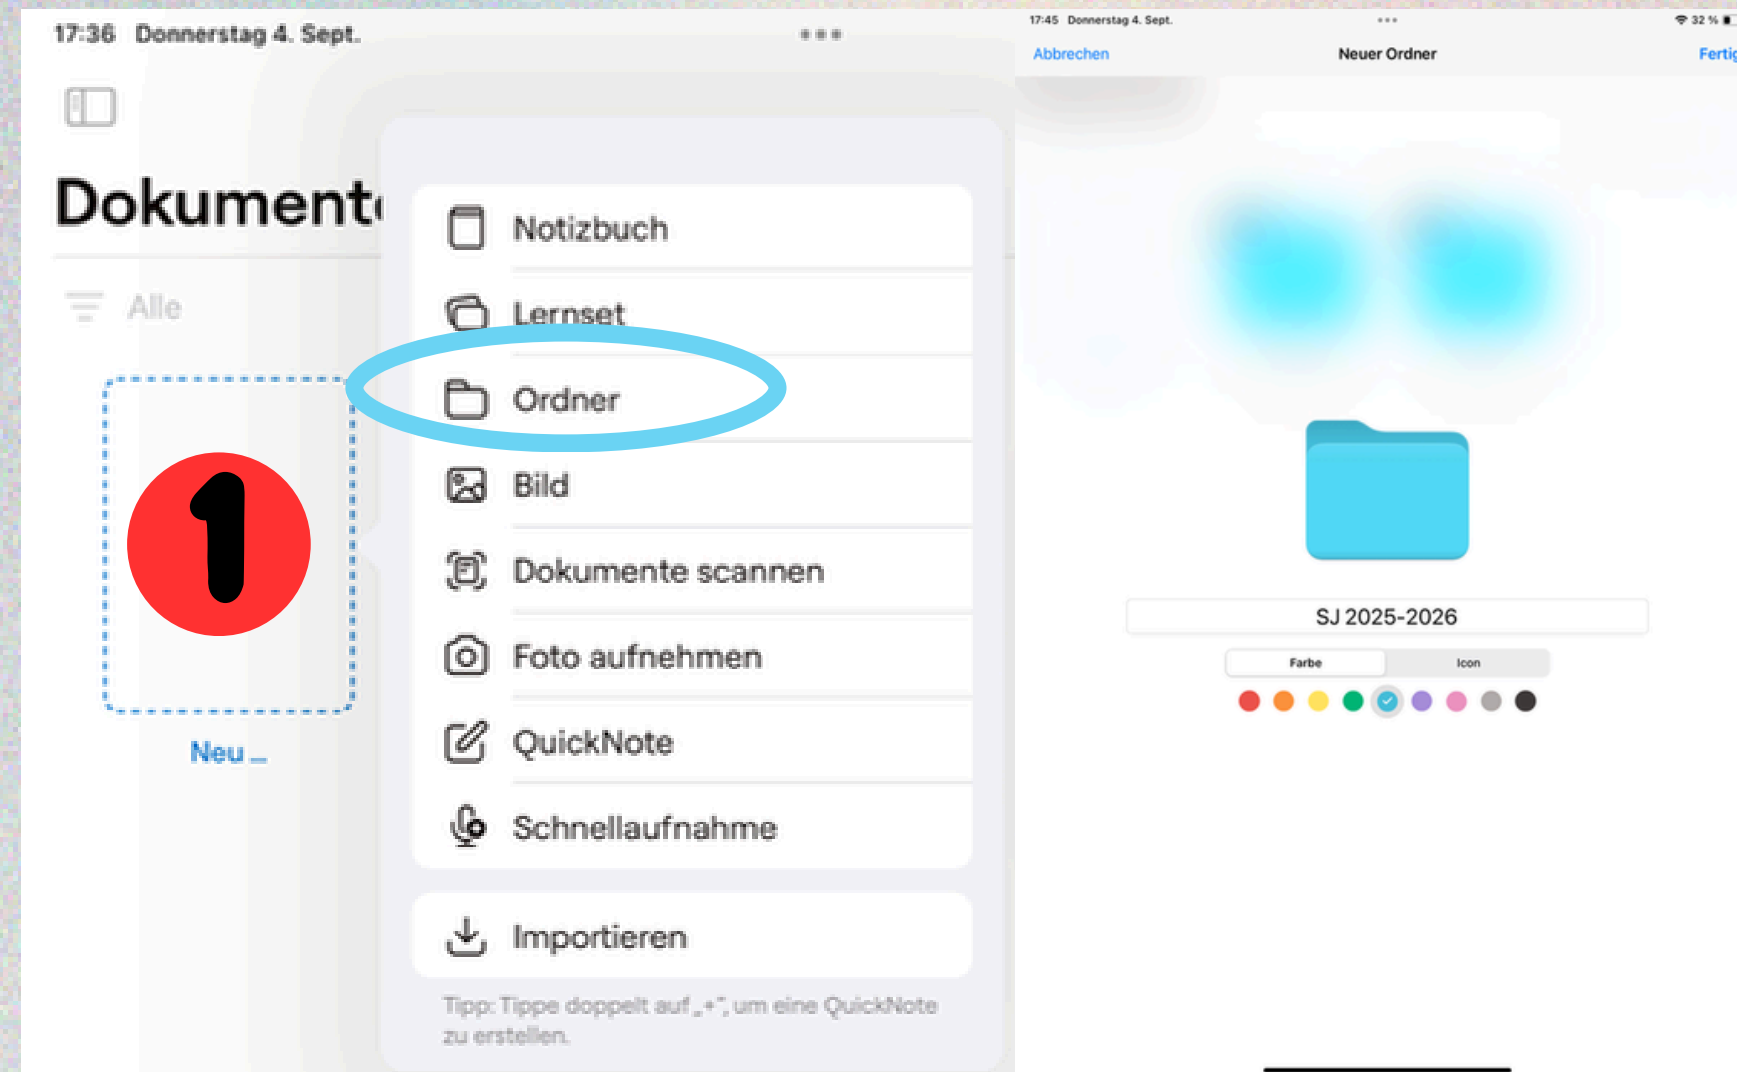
17:36 Donnerstag 4. Sept.

Dokument

Alle

1

Neu ...

Notizbuch

Lernset

Ordner

Bild

Dokumente scannen

Foto aufnehmen

QuickNote

Schnellaufnahme

Importieren

Tipp: Tippe doppelt auf „+", um eine QuickNote zu erstellen.

17:45 Donnerstag 4. Sept.

32 %

Abbrechen

Neuer Ordner

Fertig

SJ 2025-2026

Farbe

Icon